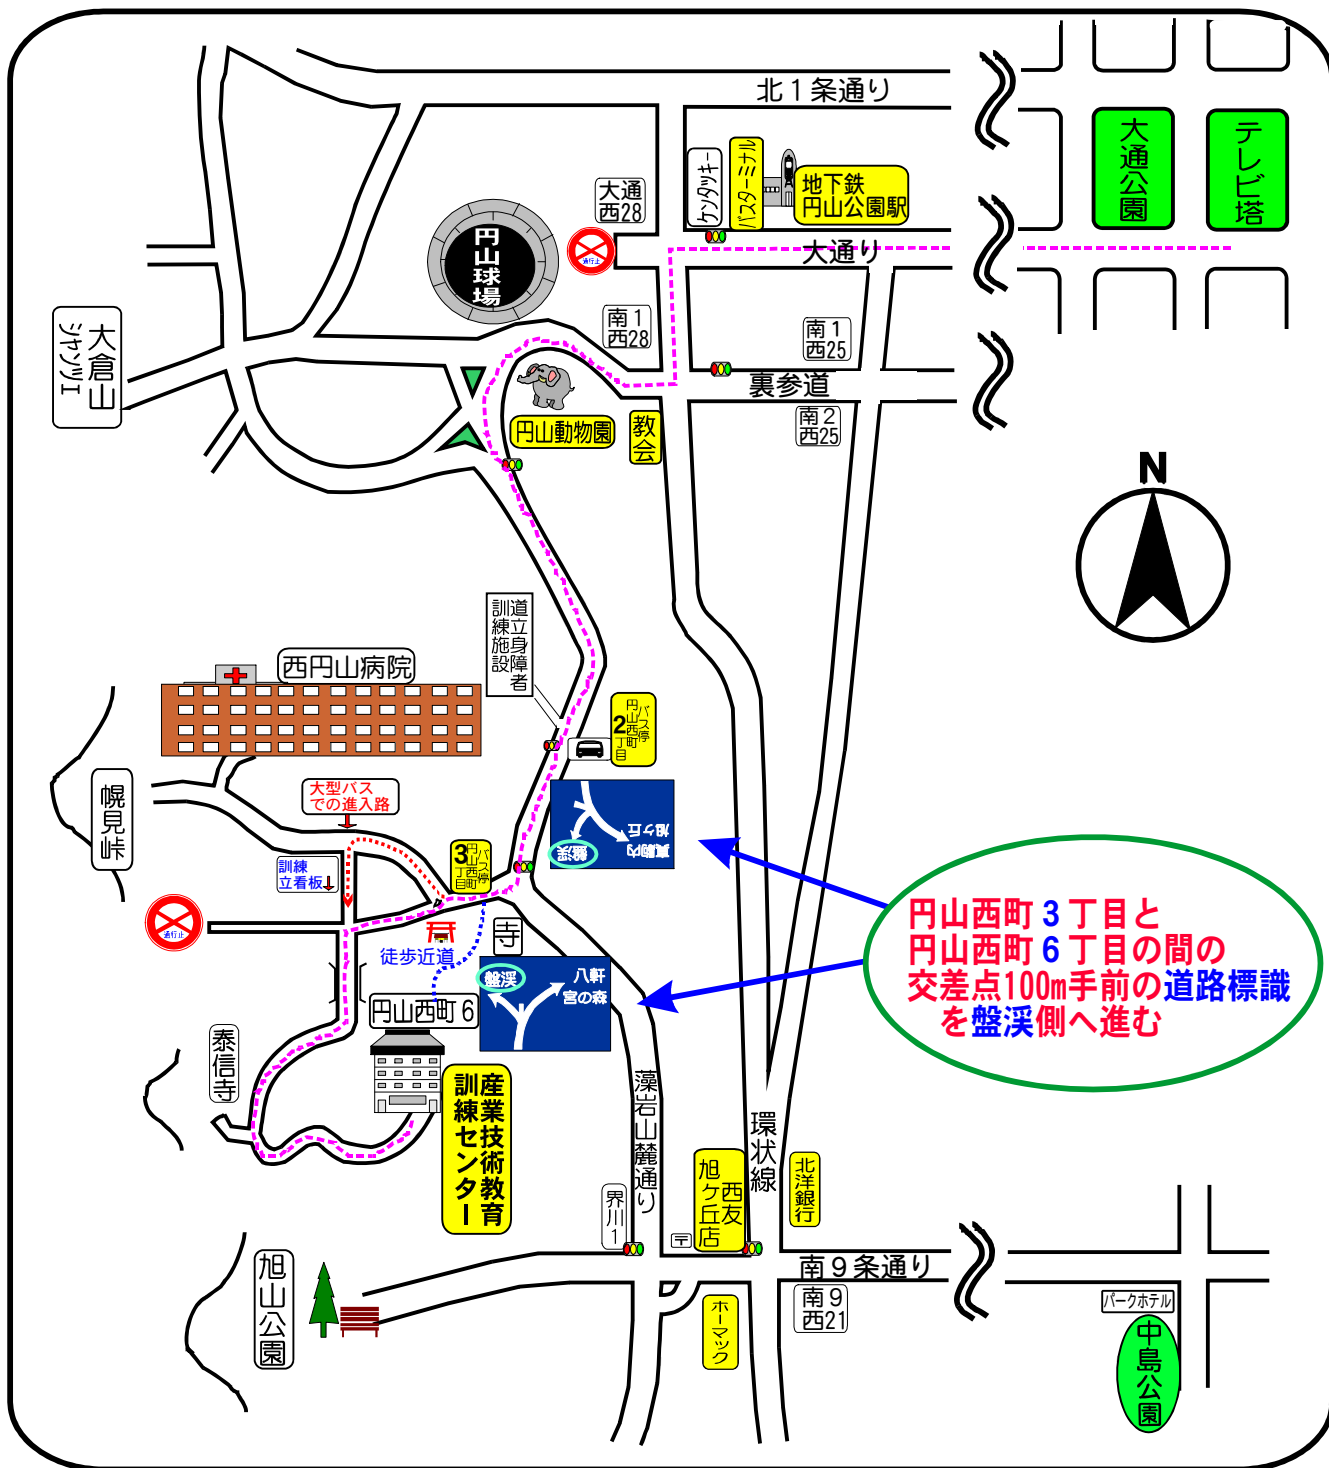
北１条通り

大通公園

テレビ塔

大通西28

ケンタッキー

バスターミナル

地下鉄円山公園駅

円山球場

通行止

大通り

大倉山ジャンプ

南１西28

南１西25

裏参道

円山動物園

教会

南２西25

N

道立身障者訓練施設

円山西町２丁目バス停

西円山病院

旭ヶ丘

真駒内

盤渓

大型バスでの進入路

幌見峠

訓練立看板

円山西町３丁目バス停

円山西町３丁目と円山西町６丁目の間の交差点100m手前の道路標識を盤渓側へ進む

通行止

徒歩近道

寺

盤渓

八軒宮の森

円山西町６

泰信寺

産業技術教育訓練センター

藻岩山麓通り

環状線

旭ヶ丘店

西友

北洋銀行

界川１

南９条通り

南９西21

ホーマック

パークホテル

中島公園

旭山公園